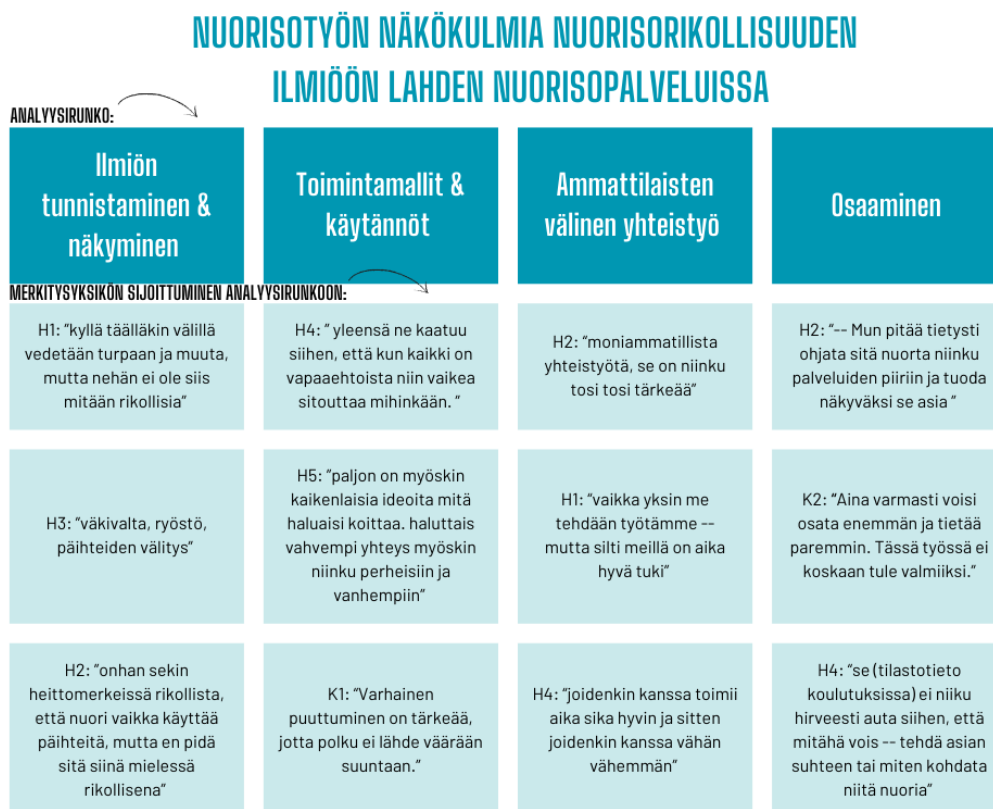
NUORISOTYÖN NÄKÖKULMIA NUORISORIKOLLISUUDEN ILMIÖÖN LAHDEN NUORISOPALVELUISSA

ANALYYSIRUNKO:

| Ilmiön tunnistaminen & näkyminen | Toimintamallit & käytännöt | Ammattilaisten välinen yhteistyö | Osaaminen |
|---|---|---|---|

MERKITYSYKSIKÖN SIJOITTUMINEN ANALYYSIRUNKOON:

| | | | |
|---|---|---|---|
| H1: "kyllä täälläkin välillä vedetään turpaan ja muuta, mutta nehän ei ole siis mitään rikollisia" | H4: " yleensä ne kaatuu siihen, että kun kaikki on vapaaehtoista niin vaikea sitouttaa mihinkään. " | H2: "moniammatillista yhteistyötä, se on niinku tosi tosi tärkeää" | H2: "-- Mun pitää tietysti ohjata sitä nuorta niinku palveluiden piiriin ja tuoda näkyväksi se asia " |
| H3: "väkivalta, ryöstö, päihteiden välitys" | H5: "paljon on myöskin kaikenlaisia ideoita mitä haluaisi koittaa. haluttais vahvempi yhteys myöskin niinku perheisiin ja vanhempiin" | H1: "vaikka yksin me tehdään työtämme -- mutta silti meillä on aika hyvä tuki" | K2: "Aina varmasti voisi osata enemmän ja tietää paremmin. Tässä työssä ei koskaan tule valmiiksi." |
| H2: "onhan sekin heittomerkeissä rikollista, että nuori vaikka käyttää päihteitä, mutta en pidä sitä siinä mielessä rikollisena" | K1: "Varhainen puuttuminen on tärkeää, jotta polku ei lähde väärään suuntaan." | H4: "joidenkin kanssa toimii aika sika hyvin ja sitten joidenkin kanssa vähän vähemmän" | H4: "se (tilastotieto koulutuksissa) ei niiku hirveesti auta siihen, että mitähä vois -- tehdä asian suhteen tai miten kohdata niitä nuoria" |